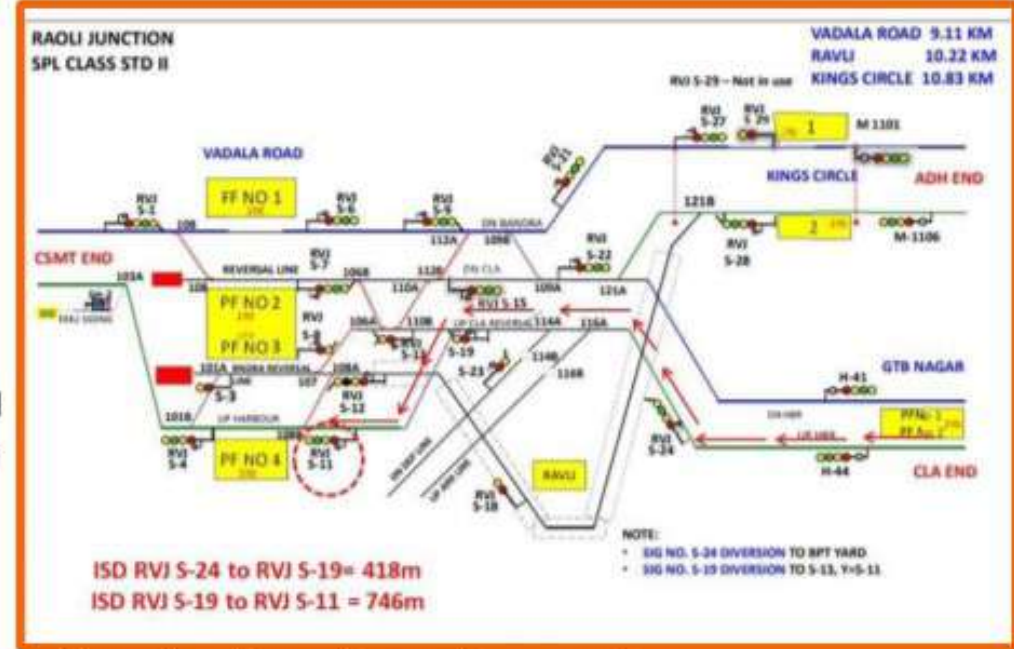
RAOLI JUNCTION
SPL CLASS STD II

VADALA ROAD 9.11 KM
RAVLI 10.22 KM
KINGS CIRCLE 10.83 KM

RVJ S-29 – Not in use

VADALA ROAD

RVJ S-27
RVJ S-29
1
M 1101
RVJ S-21
KINGS CIRCLE
ADH END

PF NO 1
RVJ S-1
108
RVJ S-6
RVJ S-4
DN BANDRA
112A
109B
121B
2
RVJ S-28
M-1106

CSMT END
103A
RVJ S-7
REVERSAL LINE
106B
112B
DN CLA
RVJ S-22
109A
121A
RVJ S-15
PF NO 2
PF NO 3
RVJ S-8
106A
110A
110B
UP CLA REVERSAL
114A
116A
RVJ S-13
S-19
S-23
114B
116B
GTB NAGAR
H-41
101A
BANDRA REVERSAL
107
108A
RVJ S-12
RVJ S-3
101B
UP HARBOUR
DN HBR
UP HBR
PFNo 1
PF No 2
RVJ S-24
RVJ S-4
PF NO 4
128
RVJ S-11
DN BPT LINE
UP BPT LINE
RAVLI
H-44
CLA END
RVJ S-18

NOTE:
• SIG NO. S-24 DIVERSION TO BPT YARD
• SIG NO. S-19 DIVERSION TO S-13, Y>S-11

ISD RVJ S-24 to RVJ S-19= 418m
ISD RVJ S-19 to RVJ S-11 = 746m